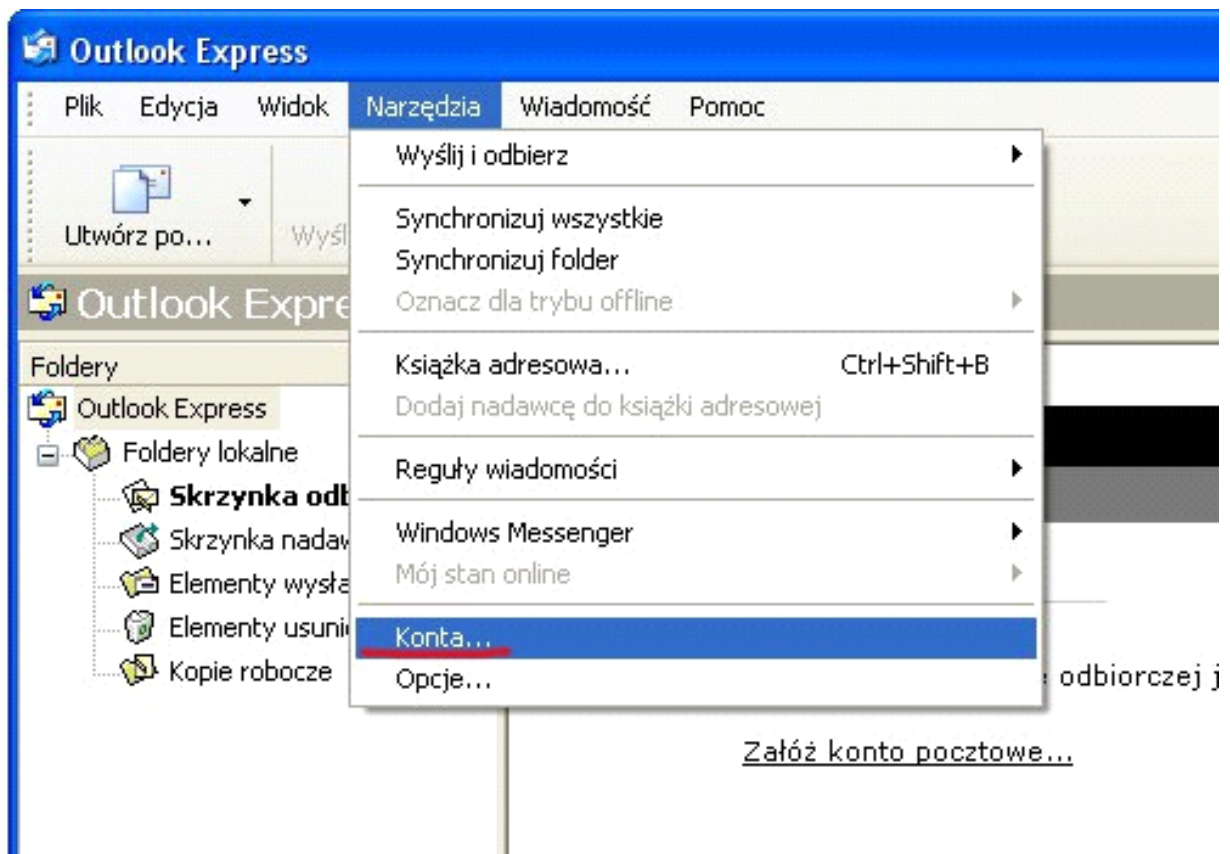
Outlook Express

Plik Edycja Widok Narzędzia Wiadomość Pomoc

Utwórz po... Wyśl

Outlook Expre

Foldery

Outlook Express

Foldery lokalne

Skrzynka odb

Skrzynka nadav

Elementy wysła

Elementy usuni

Kopie robocze

Wyślij i odbierz

Synchronizuj wszystkie

Synchronizuj folder

Oznacz dla trybu offline

Książka adresowa... Ctrl+Shift+B

Dodaj nadawcę do książki adresowej

Reguły wiadomości

Windows Messenger

Mój stan online

Konta...

Opcje...

odbiorczej j

Załóż konto pocztowe...